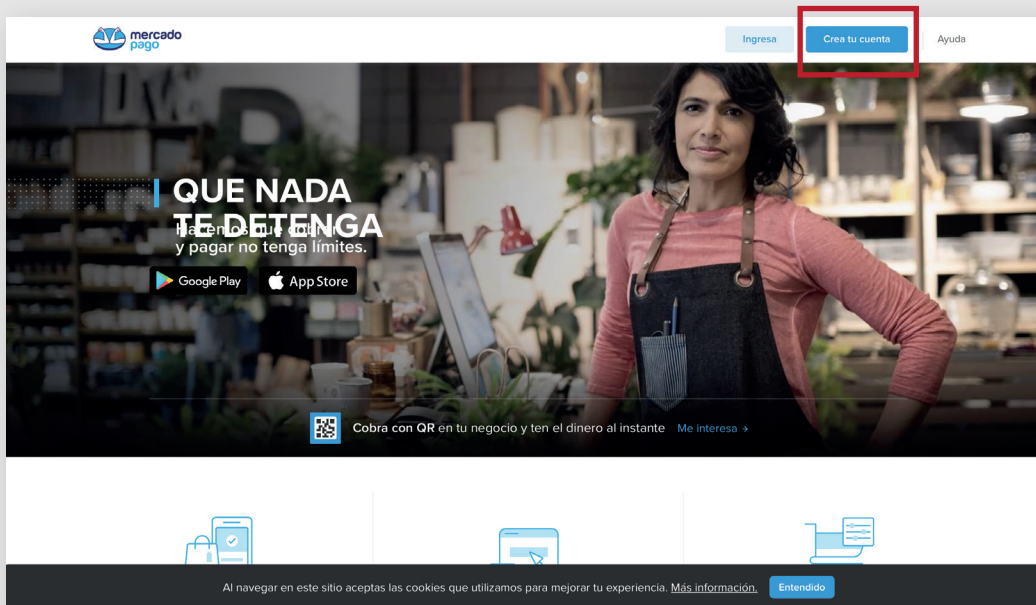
mercado pago

Ingresa

Crea tu cuenta

Ayuda

QUE NADA TE DETENGA

Hacemos que cobrar y pagar no tenga límites.

Google Play

App Store

Cobra con QR en tu negocio y ten el dinero al instante Me interesa ›

Al navegar en este sitio aceptas las cookies que utilizamos para mejorar tu experiencia. Más información.

Entendido